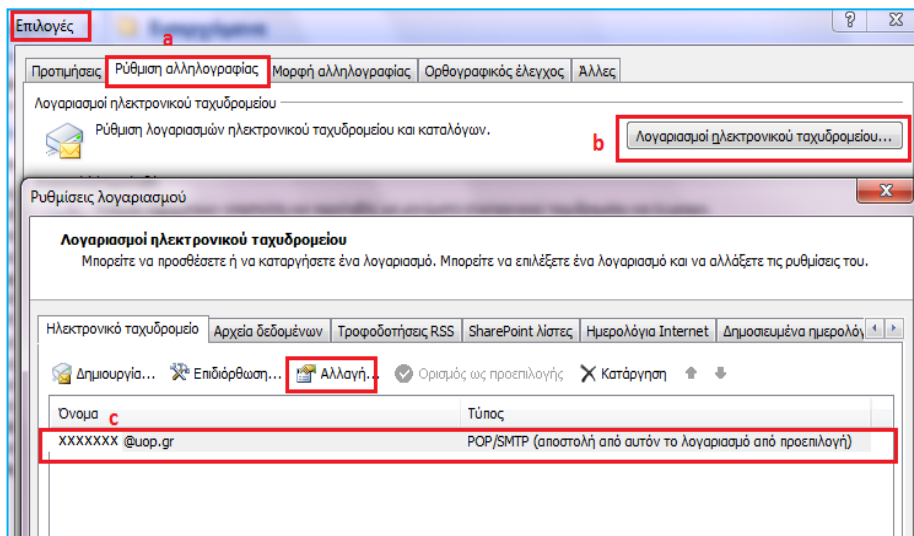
Επιλογές

? X

a

Προτιμήσεις | Ρύθμιση αλληλογραφίας | Μορφή αλληλογραφίας | Ορθογραφικός έλεγχος | Άλλες

Λογαριασμοί ηλεκτρονικού ταχυδρομείου

Ρύθμιση λογαριασμών ηλεκτρονικού ταχυδρομείου και καταλόγων.

b

Λογαριασμοί ηλεκτρονικού ταχυδρομείου...

Ρυθμίσεις λογαριασμού

X

Λογαριασμοί ηλεκτρονικού ταχυδρομείου

Μπορείτε να προσθέσετε ή να καταργήσετε ένα λογαριασμό. Μπορείτε να επιλέξετε ένα λογαριασμό και να αλλάξετε τις ρυθμίσεις του.

Ηλεκτρονικό ταχυδρομείο | Αρχεία δεδομένων | Τροφοδοτήσεις RSS | SharePoint λίστες | Ημερολόγια Internet | Δημοσιευμένα ημερολόγ

Δημιουργία... Επιδιόρθωση... Αλλαγή... Ορισμός ως προεπιλογής Κατάργηση

| Όνομα | Τύπος |
|---|---|
| XXXXXXX @uop.gr | POP/SMTP (αποστολή από αυτόν το λογαριασμό από προεπιλογή) |

c